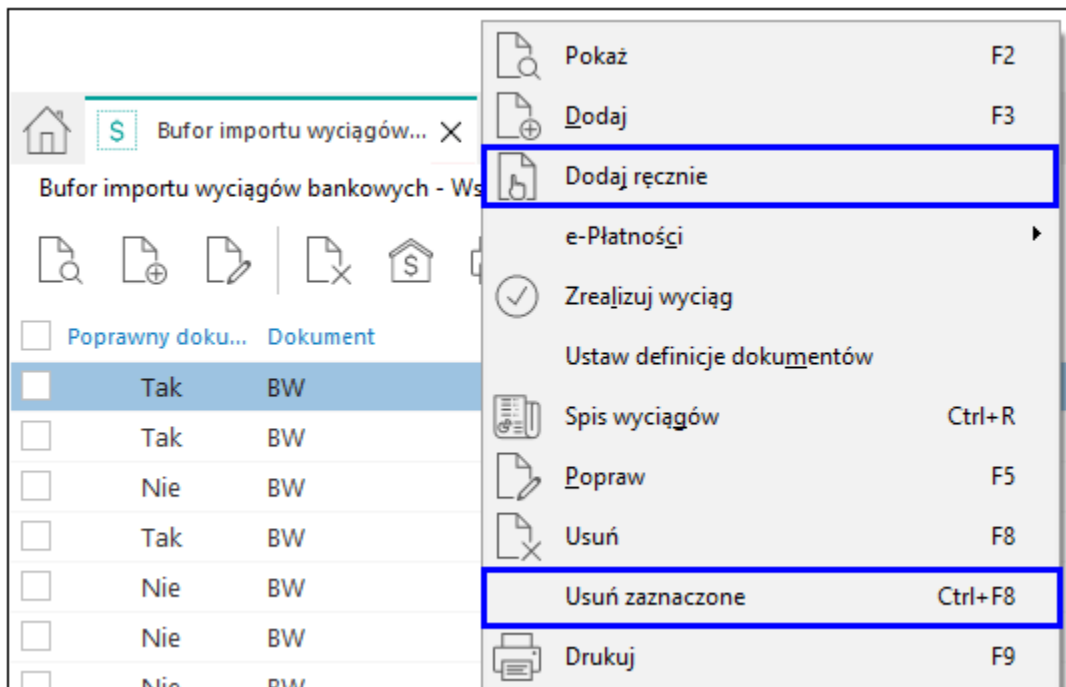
Bufor importu wyciągów...

Bufor importu wyciągów bankowych - Ws

| | Poprawny doku... | Dokument |
|---|---|---|
| | Tak | BW |
| | Tak | BW |
| | Nie | BW |
| | Tak | BW |
| | Nie | BW |
| | Nie | BW |
| | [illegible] | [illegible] |

Pokaż F2
Dodaj F3
Dodaj ręcznie
e-Płatności
Zrealizuj wyciąg
Ustaw definicje dokumentów
Spis wyciągów Ctrl+R
Popraw F5
Usuń F8
Usuń zaznaczone Ctrl+F8
Drukuj F9